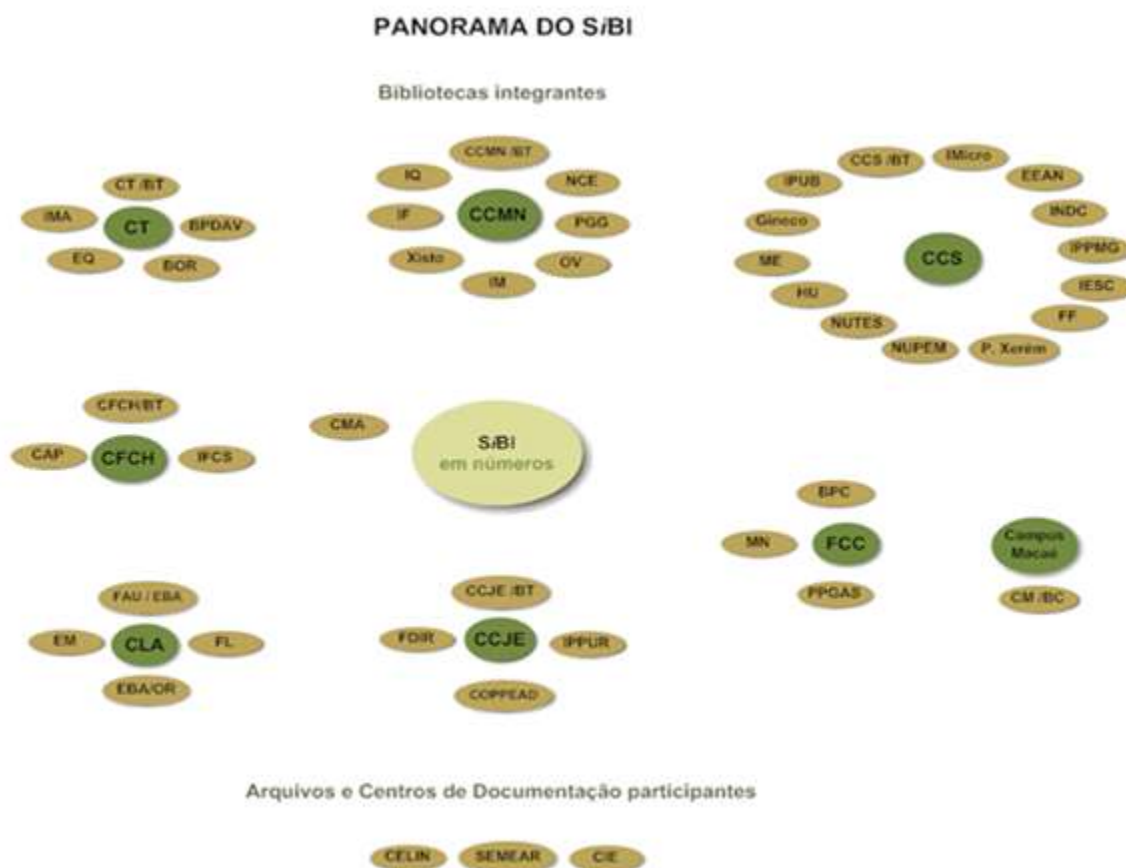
PANORAMA DO SiBI

Bibliotecas integrantes

CT /BT
IMA
CT
BPDAV
EQ
BOR

CCMN /BT
IQ
NCE
IF
CCMN
PGG
Xisto
OV
IM

CCS /BT
IMicro
IPUB
EEAN
Gineco
INDC
IPPMG
ME
CCS
IESC
HU
FF
NUTES
NUPEM
P. Xerém

CFCH/BT
CAP
CFCH
IFCS

CMA

SiBI
em números

BPC
MN
FCC
PPGAS

Campus Macaé
CM /BC

FAU / EBA
EM
CLA
FL
EBA/OR

CCJE /BT
FDIR
CCJE
IPPUR
COPPEAD

Arquivos e Centros de Documentação participantes

CELIN
SEMEAR
CIE